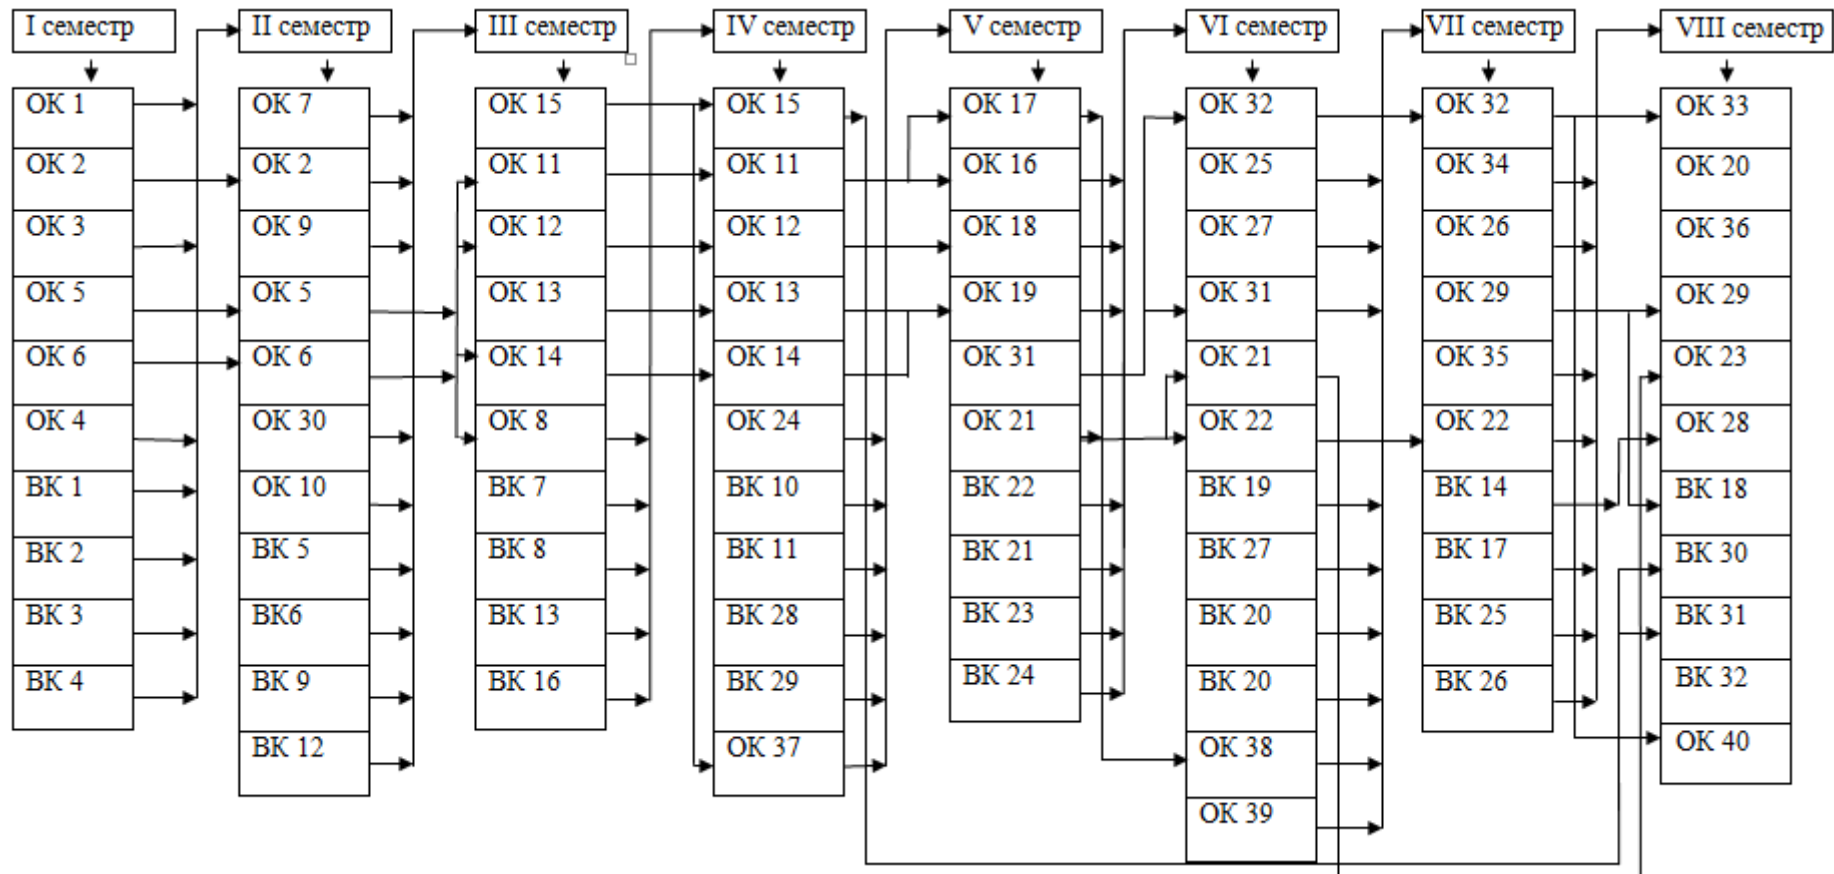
I семестр
ОК 1
ОК 2
ОК 3
ОК 5
ОК 6
ОК 4
ВК 1
ВК 2
ВК 3
ВК 4

II семестр
ОК 7
ОК 2
ОК 9
ОК 5
ОК 6
ОК 30
ОК 10
ВК 5
ВК6
ВК 9
ВК 12

III семестр
ОК 15
ОК 11
ОК 12
ОК 13
ОК 14
ОК 8
ВК 7
ВК 8
ВК 13
ВК 16

IV семестр
ОК 15
ОК 11
ОК 12
ОК 13
ОК 14
ОК 24
ВК 10
ВК 11
ВК 28
ВК 29
ОК 37

V семестр
ОК 17
ОК 16
ОК 18
ОК 19
ОК 31
ОК 21
ВК 22
ВК 21
ВК 23
ВК 24

VI семестр
ОК 32
ОК 25
ОК 27
ОК 31
ОК 21
ОК 22
ВК 19
ВК 27
ВК 20
ВК 20
ОК 38
ОК 39

VII семестр
ОК 32
ОК 34
ОК 26
ОК 29
ОК 35
ОК 22
ВК 14
ВК 17
ВК 25
ВК 26

VIII семестр
ОК 33
ОК 20
ОК 36
ОК 29
ОК 23
ОК 28
ВК 18
ВК 30
ВК 31
ВК 32
ОК 40